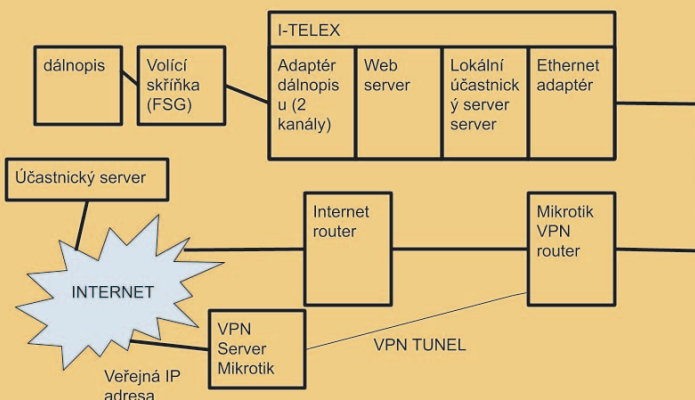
I-TELEX

dálnopis

Volící skříňka (FSG)

Adaptér dálnopisu (2 kanály)

Web server

Lokální účastnický server server

Ethernet adaptér

Účastnický server

INTERNET

Internet router

Mikrotik VPN router

VPN Server Mikrotik

VPN TUNEL

Veřejná IP adresa